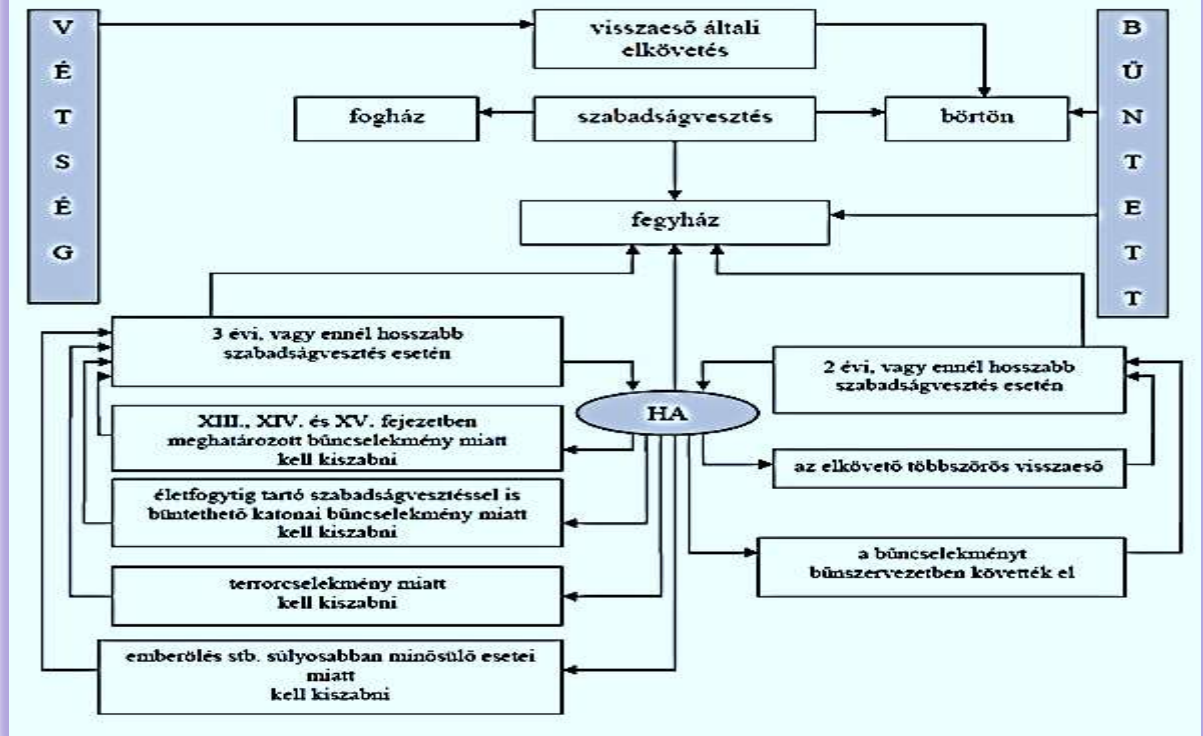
V
É
T
S
É
G

visszaeső általi elkövetés

B
Ü
N
T
E
T
T

fogház

szabadságvesztés

börtön

fegyház

3 évi, vagy ennél hosszabb szabadságvesztés esetén

HA

2 évi, vagy ennél hosszabb szabadságvesztés esetén

XIII., XIV. és XV. fejezetben meghatározott bűncselekmény miatt kell kiszabni

az elkövető többszörös visszaeső

életfogytig tartó szabadságvesztéssel is büntethető katonai bűncselekmény miatt kell kiszabni

a bűncselekményt bűnszervezetben követték el

terrorcselekmény miatt kell kiszabni

emberölés stb. súlyosabban minősülő esetei miatt kell kiszabni